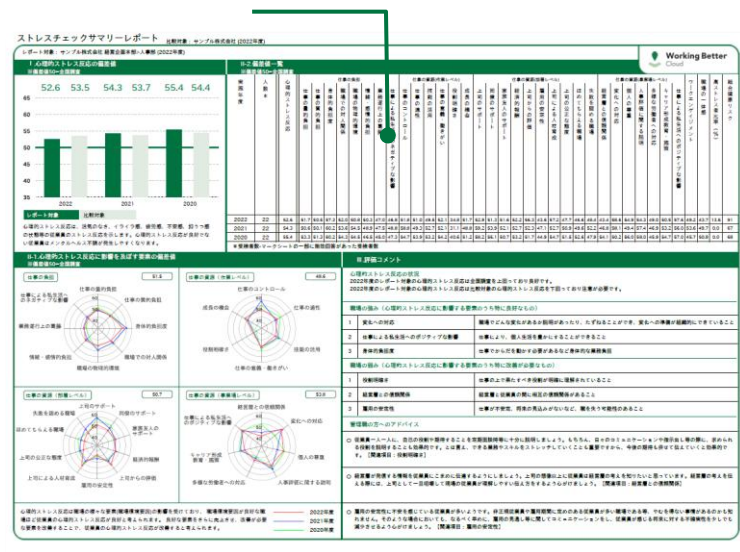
ストレスチェックサマリーレポート 比較対象：サンプル株式会社（全国平均）

レポート対象：サンプル株式会社 経営企画本部/人事部（2022年度）

Working Better Cloud

Ⅰ.心理的ストレス反応の偏差値
※偏差値50＝全国平均

52.6 53.5 54.3 53.7 55.4 54.4

2022 2021 2020

レポート対象 比較対象

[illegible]

Ⅱ-2.偏差値一覧
※偏差値50＝全国平均

| 実施年度 | 人数 |
|---|---|
| 2022 | 22 |
| 2021 | 22 |
| 2020 | 22 |

Ⅱ-1.心理的ストレス反応に影響を及ぼす要素の偏差値

仕事の負担 51.6
仕事の資源（作業レベル） 49.6
仕事の資源（部署レベル） 50.7
仕事の資源（事業場レベル） 53.6

仕事の量的負担
仕事の質的負担
身体的負担度
職場での対人関係
職場の物理的環境
情緒・感情的負担
役割葛藤
職務遂行上の葛藤
ワーク・セルフ・バランス（ネガティブ）

仕事のコントロール
仕事の適性
技能の活用
仕事の意義
役割明確さ
成長の機会

上司のサポート
同僚のサポート
家族友人のサポート
経済的報酬
尊重報酬
安定報酬
上司のリーダーシップ
上司の公正な態度
ほめてもらえる職場
失敗を認める職場

経営層との信頼関係
変化への対応
個人の尊重
公正な人事評価
多様な労働者への対応
キャリア形成
ワーク・セルフ・バランス（ポジティブ）

2022年度
2021年度
2020年度

Ⅲ.評価コメント

心理的ストレス反応の状況

職場の強み（心理的ストレス反応に影響する要素のうち特に良好なもの）

1 変化への対応
2 仕事による私生活へのポジティブな影響
3 身体的負担度

職場の弱み（心理的ストレス反応に影響する要素のうち特に改善が必要なもの）

1 役割明確さ
2 経営層との信頼関係
3 雇用の安定性

管理職の方へのアドバイス

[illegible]